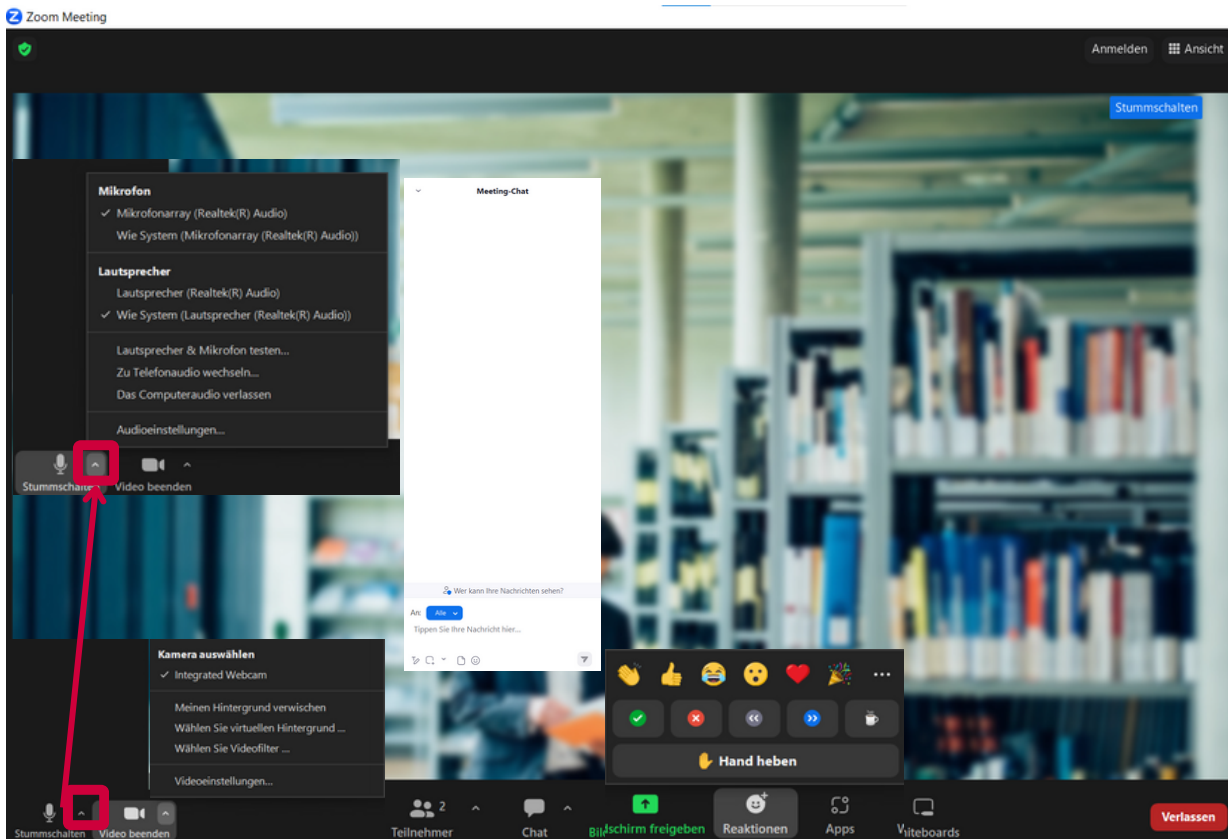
Zoom Meeting

Anmelden
Ansicht

Stummschalten

Mikrofon
✓ Mikrofonarray (Realtek(R) Audio)
Wie System (Mikrofonarray (Realtek(R) Audio))

Lautsprecher
Lautsprecher (Realtek(R) Audio)
✓ Wie System (Lautsprecher (Realtek(R) Audio))

Lautsprecher & Mikrofon testen...
Zu Telefonaudio wechseln...
Das Computeraudio verlassen

Audioeinstellungen...

Stummschalten
Video beenden

Meeting-Chat

Wer kann Ihre Nachrichten sehen?
An: Alle
Tippen Sie Ihre Nachricht hier...

Kamera auswählen
✓ Integrated Webcam

Meinen Hintergrund verwischen
Wählen Sie virtuellen Hintergrund ...
Wählen Sie Videofilter ...

Videoeinstellungen...

Hand heben

Stummschalten
Video beenden
2
Teilnehmer
Chat
Bildschirm freigeben
Reaktionen
Apps
Whiteboards
Verlassen